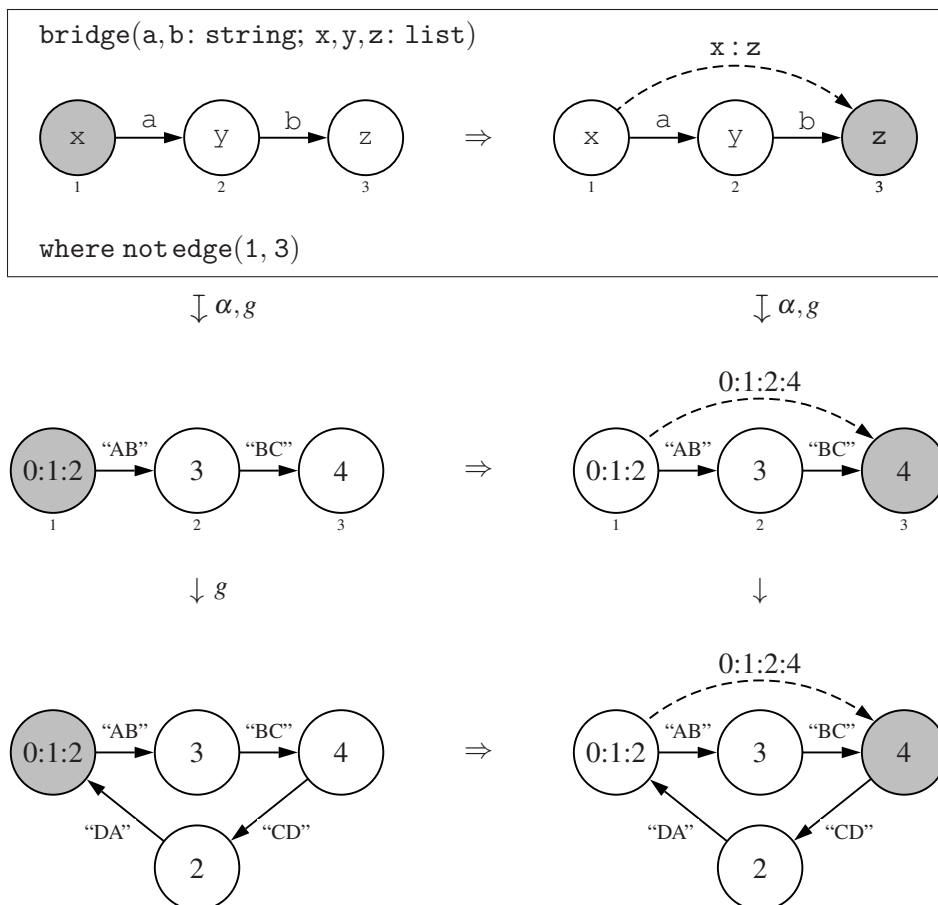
bridge(a, b: string; x, y, z: list)

x a y b z 1 2 3 $\Rightarrow$ x:z x a y b z 1 2 3

where not edge(1, 3)

$\downarrow \alpha, g$ $\downarrow \alpha, g$

0:1:2 "AB" 3 "BC" 4 1 2 3 $\Rightarrow$ 0:1:2:4 0:1:2 "AB" 3 "BC" 4 1 2 3

$\downarrow g$ $\downarrow$

0:1:2 "AB" 3 "BC" 4 "DA" 2 "CD" $\Rightarrow$ 0:1:2:4 0:1:2 "AB" 3 "BC" 4 "DA" 2 "CD"